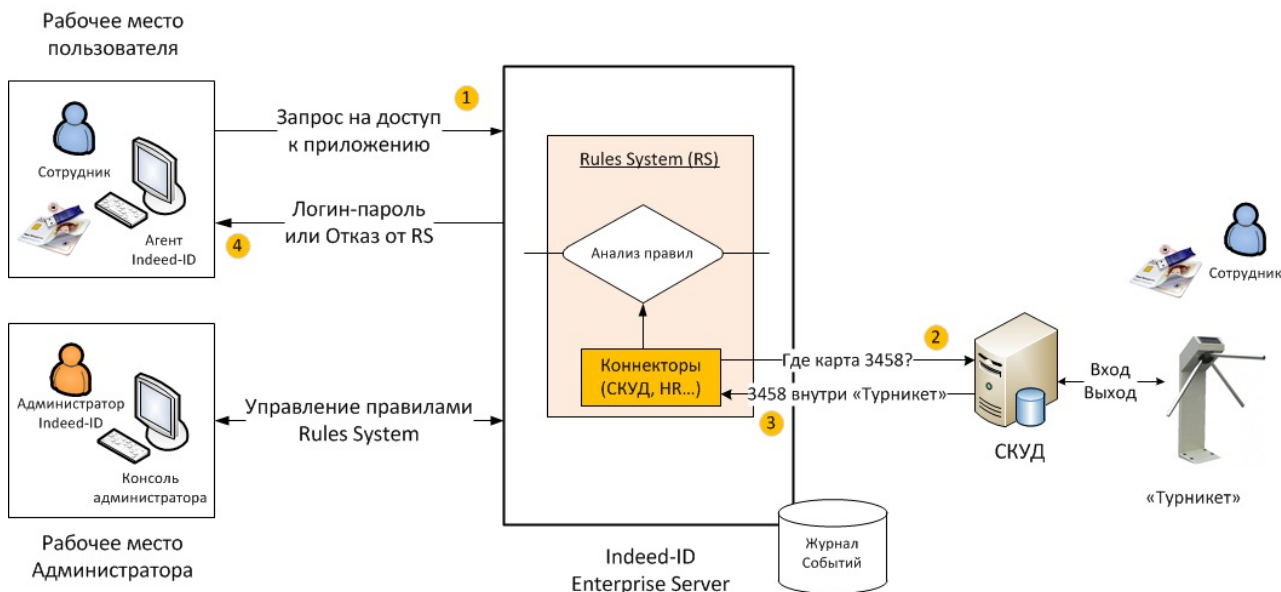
Рабочее место пользователя

Сотрудник

Агент Indeed-ID

1

Запрос на доступ к приложению

Логин-пароль или Отказ от RS

4

Rules System (RS)

Анализ правил

Коннекторы (СКУД, HR...)

Где карта 3458?

2

3458 внутри «Турникет»

3

Сотрудник

СКУД

Вход
Выход

«Турникет»

Администратор Indeed-ID

Консоль администратора

Управление правилами Rules System

Рабочее место Администратора

Indeed-ID Enterprise Server

Журнал Событий